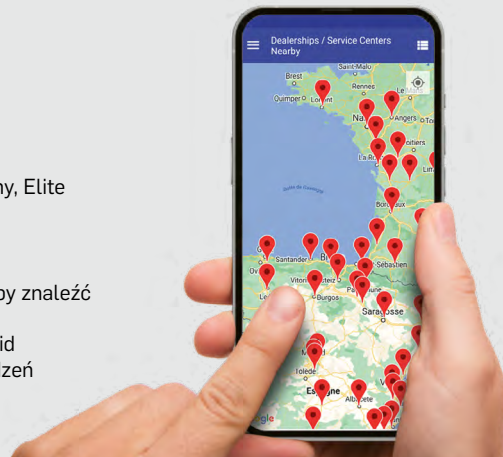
ny, Elite

by znaleźć

id
zeń

Dealerships / Service Centers
Nearby

Brest
Saint-Malo
Rennes
Quimper
Lorient
Nantes
Angers
Tours
Poitiers
La Rochelle
Limoges
Bordeaux
Golfe de Gascogne
Santander
Bilbao
Oviedo
León
Vitoria-Gasteiz
Burgos
San Sebastián
Saragosse
Madrid
Tolède
Espagne
Albacete
Google